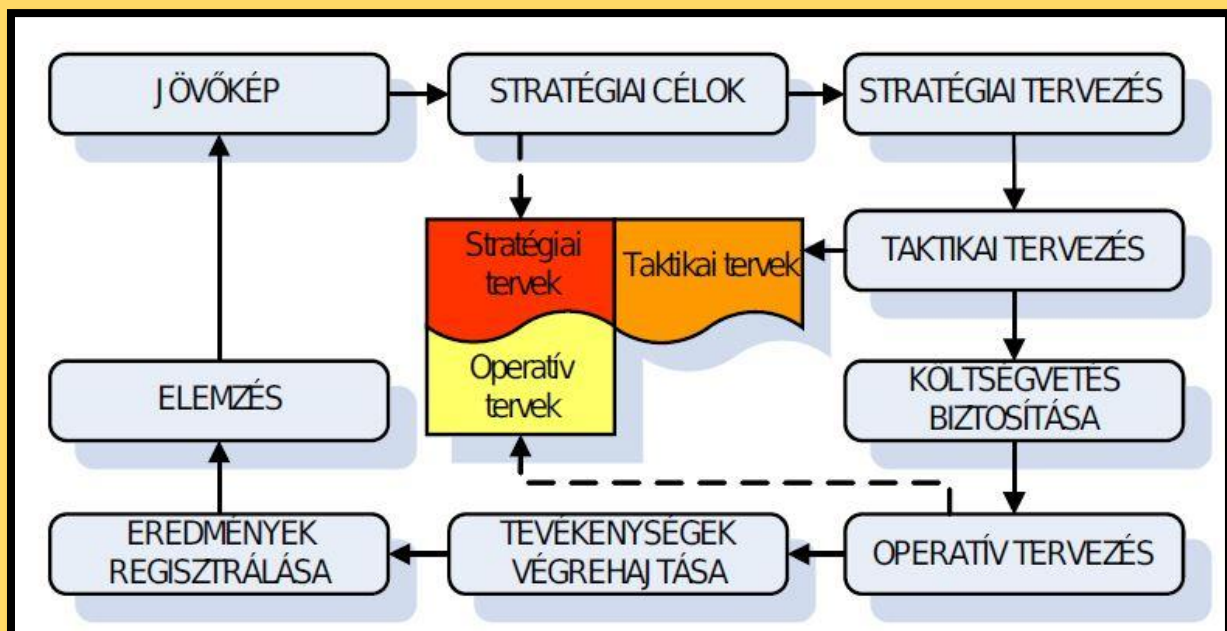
JÖVŐKÉP

STRATÉGIAI CÉLOK

STRATÉGIAI TERVEZÉS

Stratégiai tervek

Taktikai tervek

TAKTIKAI TERVEZÉS

Operatív tervek

ELEMZÉS

KÖLTSÉGVETÉS BIZTOSÍTÁSA

EREDMÉNYEK REGISZTRÁLÁSA

TEVÉKENYSÉGEK VÉGREHAJTÁSA

OPERATÍV TERVEZÉS